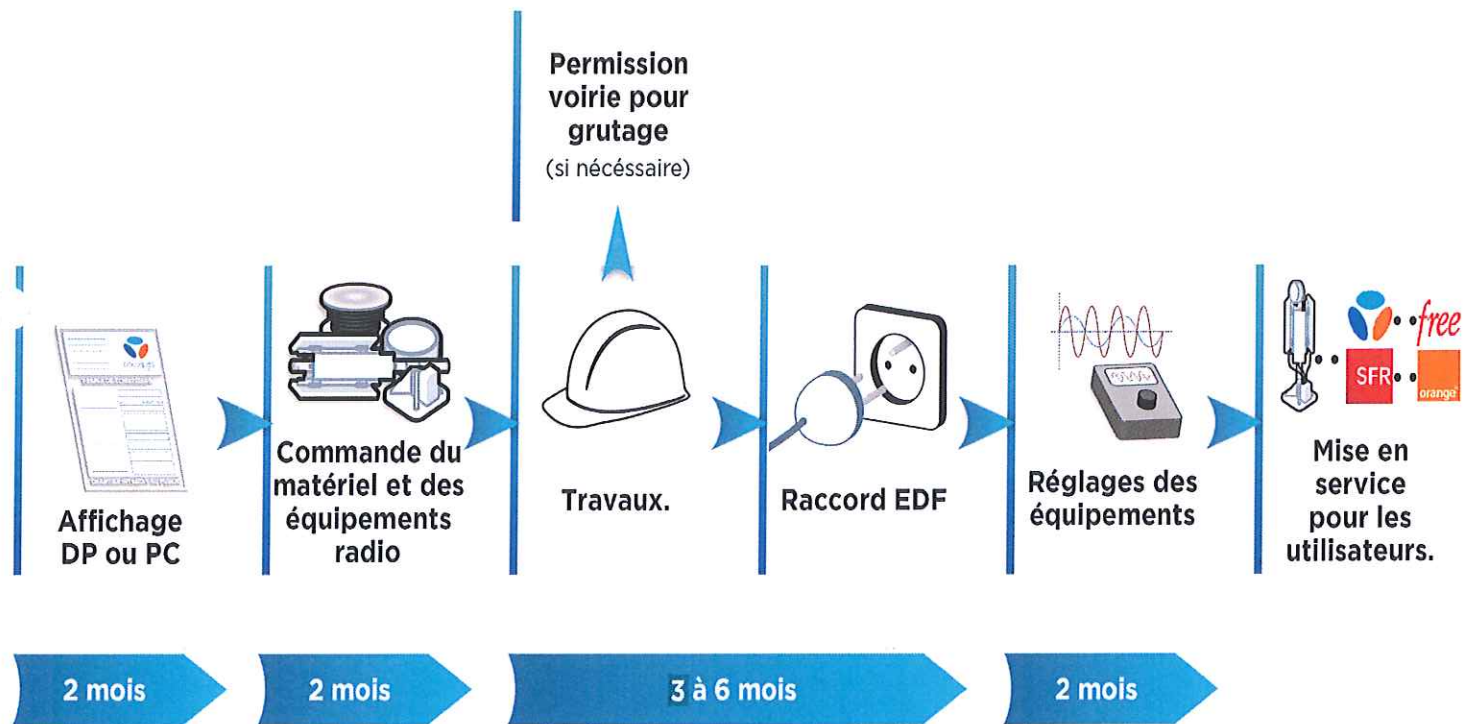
Permission voirie pour grutage
(si nécéssaire)

Affichage DP ou PC

Commande du matériel et des équipements radio

Travaux.

Raccord EDF

Réglages des équipements

free
SFR
orange

Mise en service pour les utilisateurs.

2 mois

2 mois

3 à 6 mois

2 mois